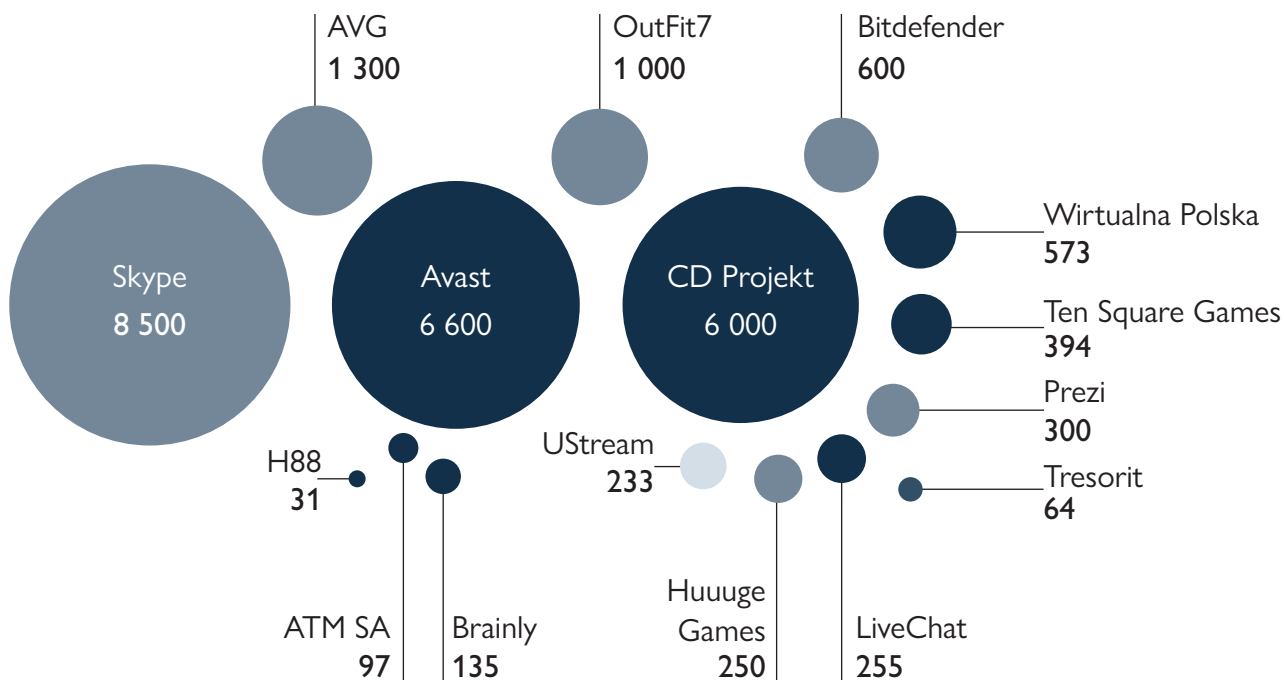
AVG
1 300

OutFit7
1 000

Bitdefender
600

Skype
8 500

Avast
6 600

CD Projekt
6 000

Wirtualna Polska
573

Ten Square Games
394

Prezi
300

Tresorit
64

H88
31

UStream
233

ATM SA
97

Brainly
135

Huuuge Games
250

LiveChat
255